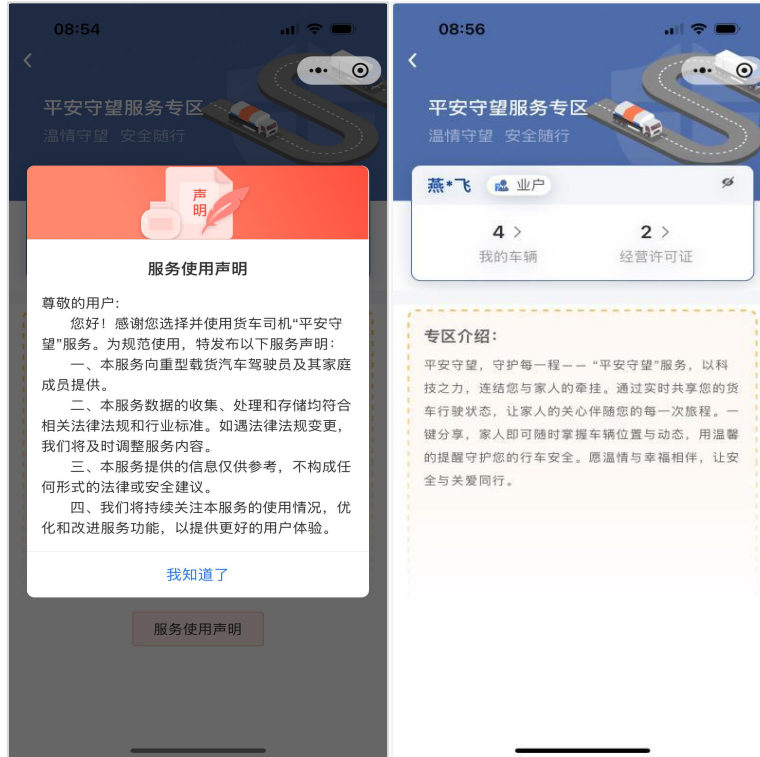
08:54

平安守望服务专区
温情守望 安全随行

声明

服务使用声明

尊敬的用户：

您好！感谢您选择并使用货车司机“平安守望”服务。为规范使用，特发布以下服务声明：

一、本服务向重型载货汽车驾驶员及其家庭成员提供。

二、本服务数据的收集、处理和存储均符合相关法律法规和行业标准。如遇法律法规变更，我们将及时调整服务内容。

三、本服务提供的信息仅供参考，不构成任何形式的法律或安全建议。

四、我们将持续关注本服务的使用情况，优化和改进服务功能，以提供更好的用户体验。

我知道了

服务使用声明

08:56

平安守望服务专区
温情守望 安全随行

燕*飞 业户

4 >
我的车辆

2 >
经营许可证

专区介绍：

平安守望，守护每一程——“平安守望”服务，以科技之力，连结您与家人的牵挂。通过实时共享您的货车行驶状态，让家人的关心伴随您的每一次旅程。一键分享，家人即可随时掌握车辆位置与动态，用温馨的提醒守护您的行车安全。愿温情与幸福相伴，让安全与关爱同行。